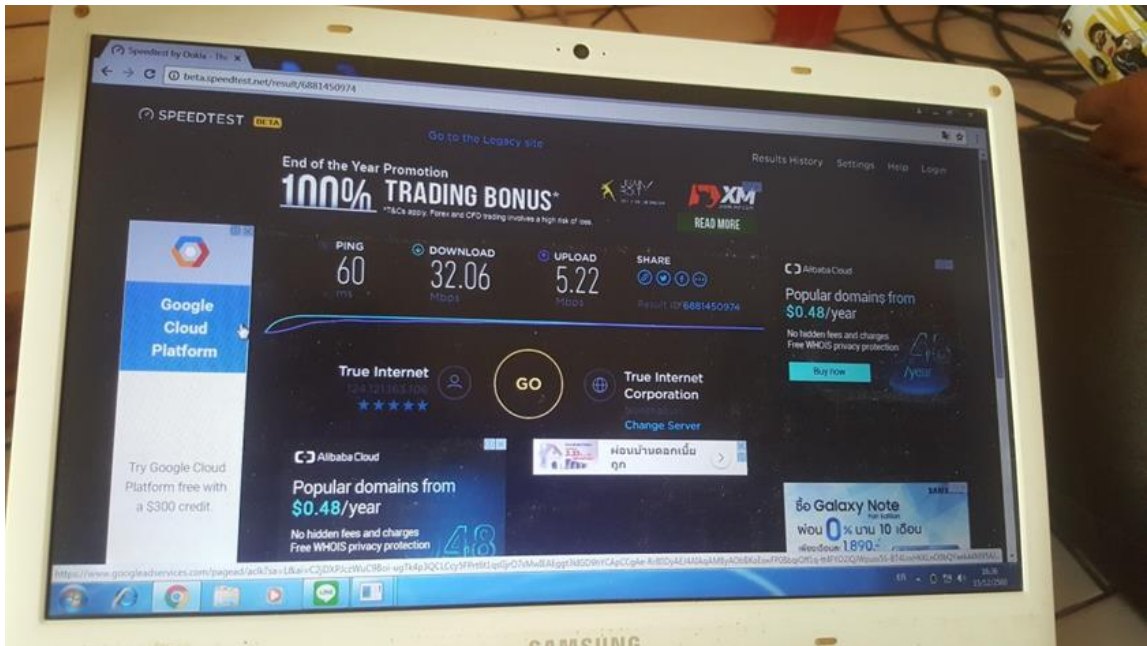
Speedtest by Ookla - The

beta.speedtest.net/result/6881450974

SPEEDTEST BETA

Go to the Legacy site

Results History Settings Help Login

End of the Year Promotion
100% TRADING BONUS*
*T&Cs apply. Forex and CFD trading involves a high risk of loss.

XM

READ MORE

Google Cloud Platform

Try Google Cloud Platform free with a $300 credit

PING
60
ms

DOWNLOAD
32.06
Mbps

UPLOAD
5.22
Mbps

SHARE

Result ID 6881450974

True Internet
124.121.163.108
★★★★★

GO

True Internet Corporation
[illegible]
Change Server

Alibaba Cloud
Popular domains from $0.48/year
No hidden fees and charges
Free WHOIS privacy protection
Buy now
$0.48 /year

Alibaba Cloud
Popular domains from $0.48/year
No hidden fees and charges
Free WHOIS privacy protection
48

ผ่อนบ้านดอกเบี้ยถูก

ซื้อ Galaxy Note
ผ่อน 0 % นาน 10 เดือน
เพียงเดือนละ 1,890.-

SAMSUNG

https://www.googleadservices.com/pagead/aclk?sa=L&ai=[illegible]

EN 16:36 15/12/2560

SAMSUNG